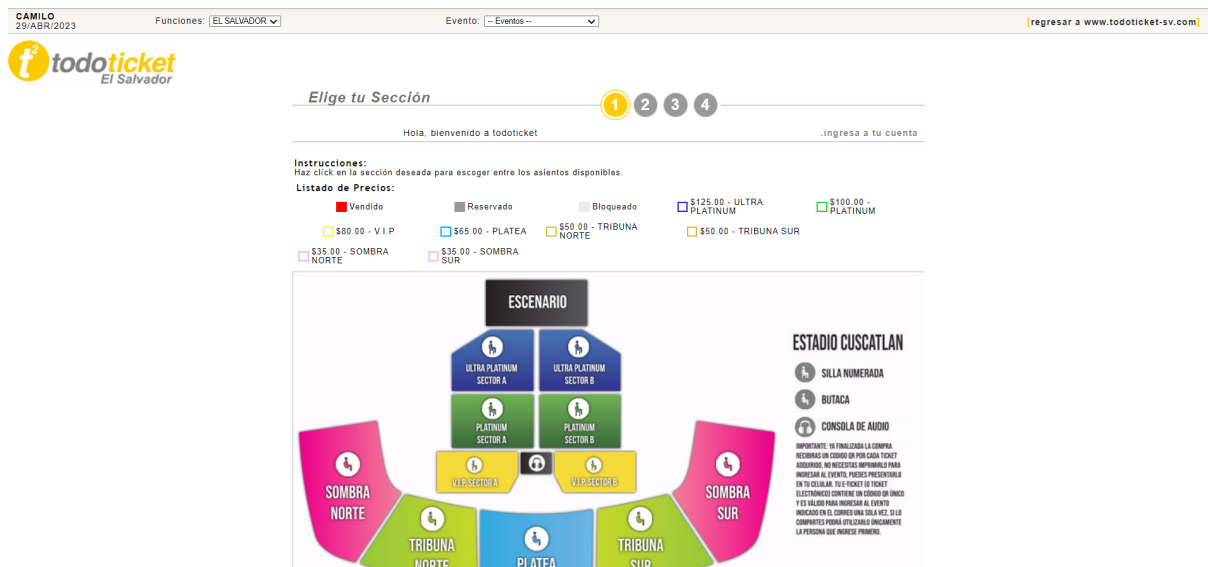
CAMILO
29/ABR/2023

Funciones: EL SALVADOR

Evento: -- Eventos --

[regresar a www.todoticket-sv.com]

todoticket
El Salvador

Elige tu Sección

1 2 3 4

Hola, bienvenido a todoticket

.ingresa a tu cuenta

Instrucciones:
Haz click en la sección deseada para escoger entre los asientos disponibles.

Listado de Precios:

Vendido
Reservado
Bloqueado
$125.00 - ULTRA PLATINUM
$100.00 - PLATINUM
$80.00 - V.I.P.
$65.00 - PLATEA
$50.00 - TRIBUNA NORTE
$50.00 - TRIBUNA SUR
$35.00 - SOMBRA NORTE
$35.00 - SOMBRA SUR

ESCENARIO

ULTRA PLATINUM SECTOR A

ULTRA PLATINUM SECTOR B

PLATINUM SECTOR A

PLATINUM SECTOR B

V.I.P. SECTOR A

V.I.P. SECTOR B

SOMBRA NORTE

SOMBRA SUR

TRIBUNA NORTE

PLATEA

TRIBUNA SUR

ESTADIO CUSCATLAN

SILLA NUMERADA

BUTACA

CONSOLA DE AUDIO

IMPORTANTE: YA FINALIZADA LA COMPRA RECIBIRAS UN CODIGO QR POR CADA TICKET ADQUIRIDO, NO NECESITAS IMPRIMIRLO PARA INGRESAR AL EVENTO, PUEDES PRESENTARLO EN TU CELULAR. TU E-TICKET (O TICKET ELECTRÓNICO) CONTIENE UN CÓDIGO QR ÚNICO Y ES VÁLIDO PARA INGRESAR AL EVENTO INDICADO EN EL CORREO UNA SOLA VEZ, SI LO COMPARTES PODRÁ UTILIZARLO ÚNICAMENTE LA PERSONA QUE INGRESE PRIMERO.